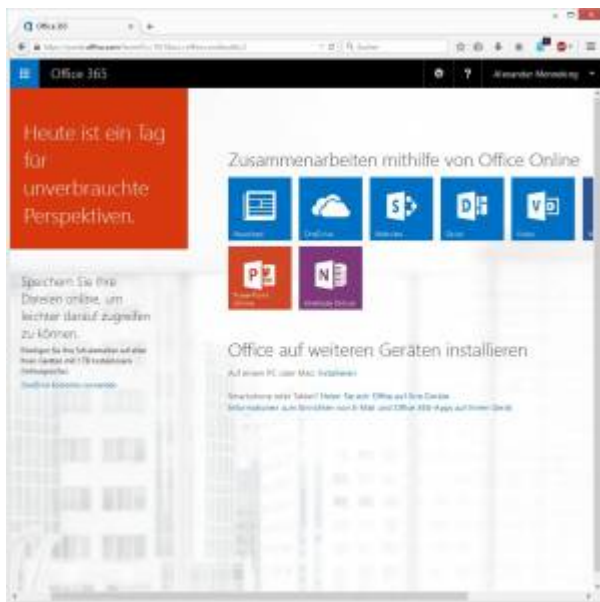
Office 365

Office 365

Alexander Mensebüng

Heute ist ein Tag für unverbrauchte Perspektiven.

Speichern Sie Ihre Dateien online, um leichter darauf zugreifen zu können.

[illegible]

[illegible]

Zusammenarbeiten mithilfe von Office Online

Newsfeed

OneDrive

Websites

Excel

Visio

PowerPoint Online

OneNote Online

Office auf weiteren Geräten installieren

Auf einem PC oder Mac: Installieren

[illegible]

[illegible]